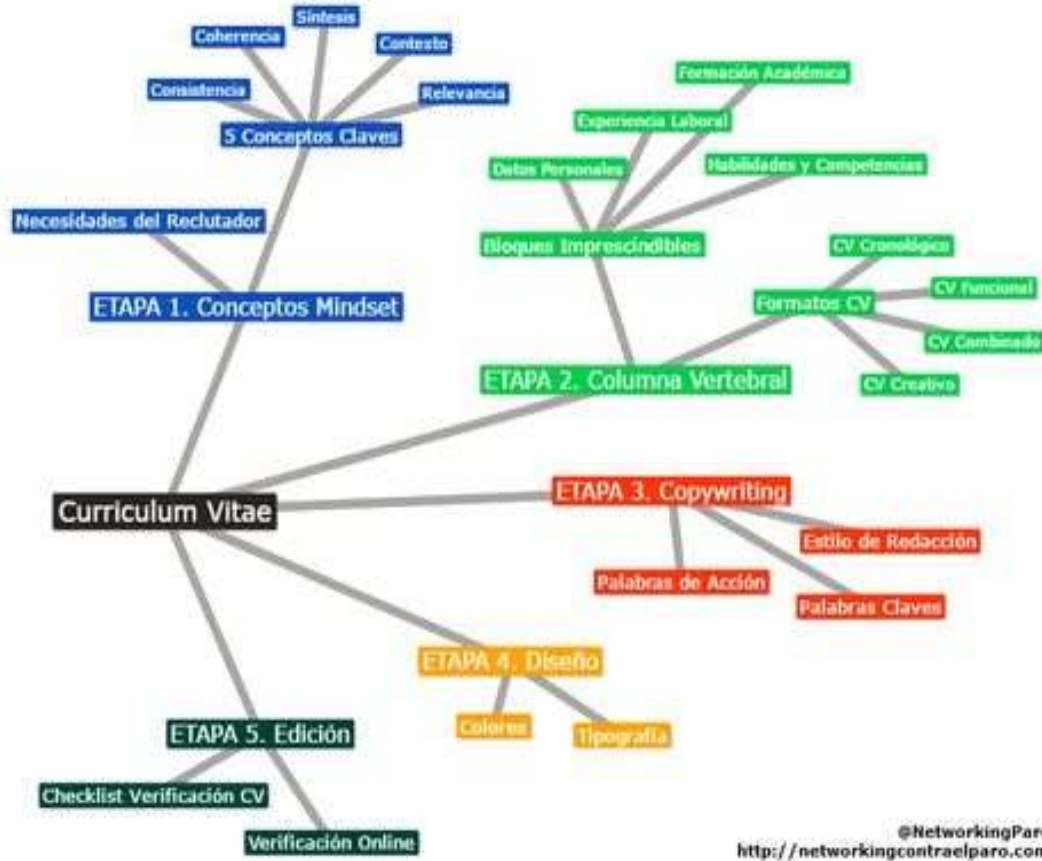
Síntesis
Coherencia
Contexto
Consistencia
Relevancia
5 Conceptos Claves
Necesidades del Reclutador
ETAPA 1. Conceptos Mindset

Formación Académica
Experiencia Laboral
Datos Personales
Habilidades y Competencias
Bloques Imprescindibles
CV Cronológico
Formatos CV
CV Funcional
CV Combinado
CV Creativo
ETAPA 2. Columna Vertebral

Curriculum Vitae

ETAPA 3. Copywriting
Estilo de Redacción
Palabras de Acción
Palabras Claves

ETAPA 4. Diseño
Colores
Tipografía

ETAPA 5. Edición
Checklist Verificación CV
Verificación Online

@NetworkingPar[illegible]
http://networkingcontraelparo.con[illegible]